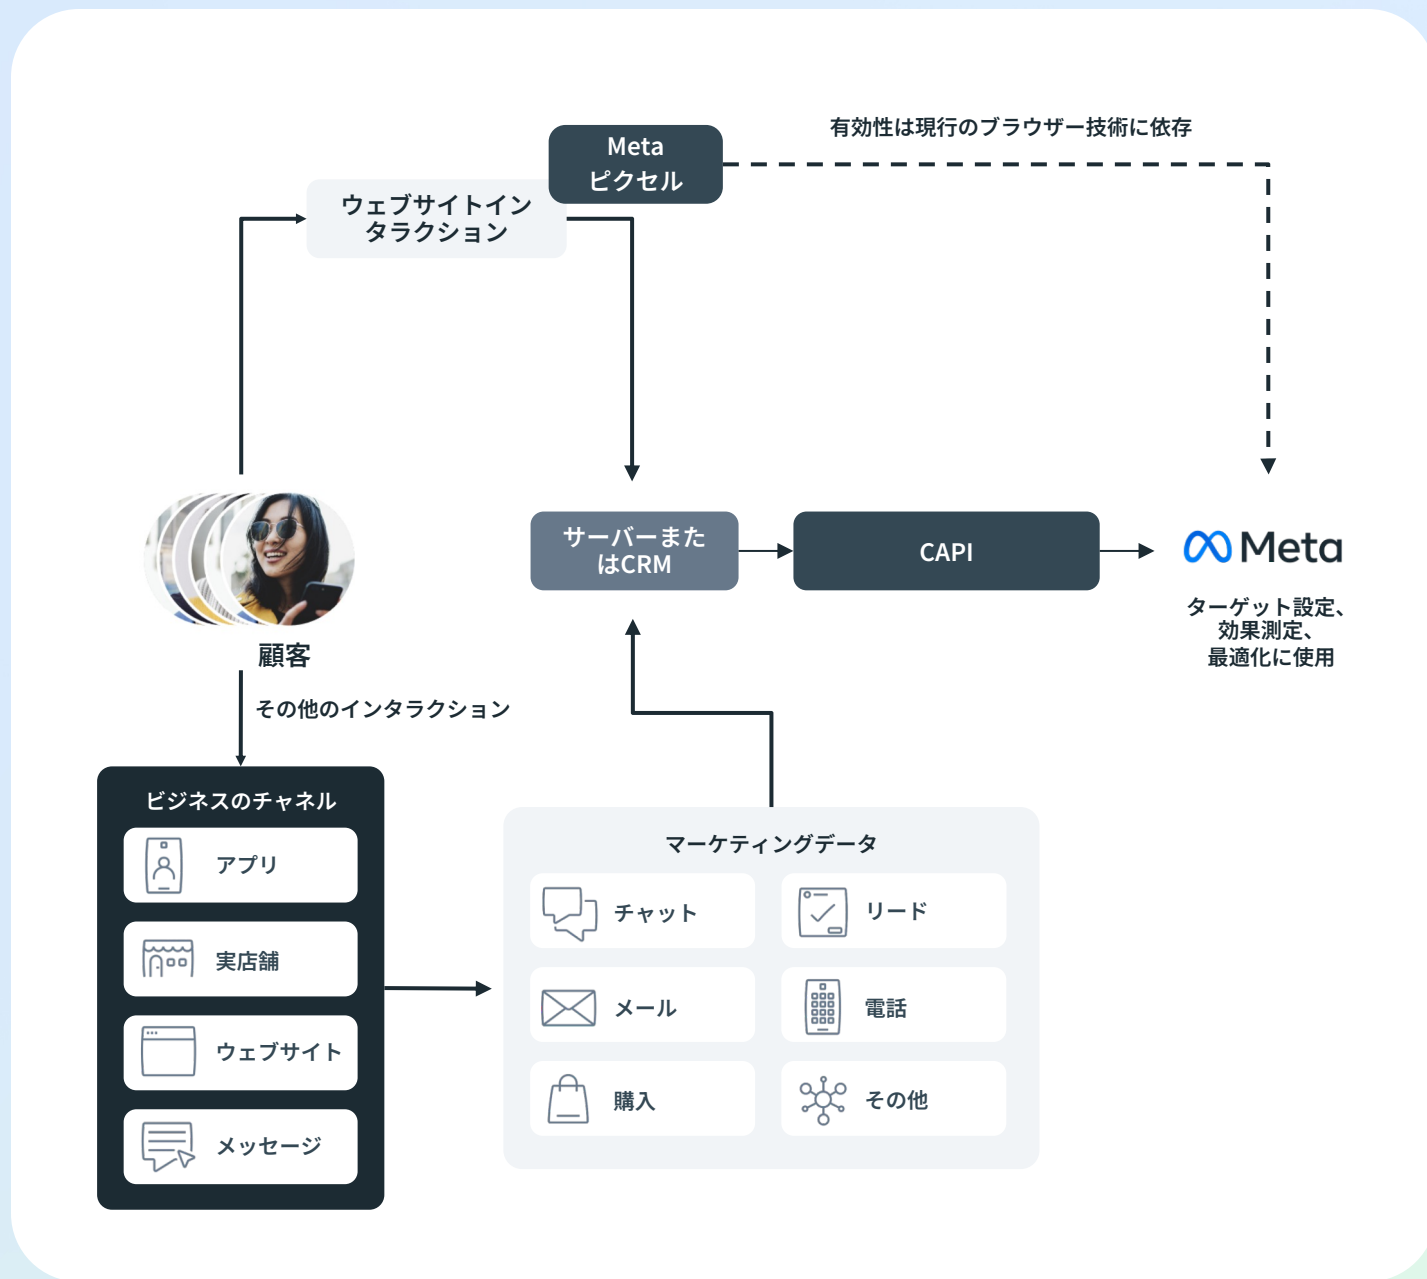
有効性は現行のブラウザー技術に依存

Meta ピクセル

ウェブサイトインタラクション

サーバーまたはCRM

CAPI

Meta

ターゲット設定、効果測定、最適化に使用

顧客

その他のインタラクション

ビジネスのチャネル

アプリ

実店舗

ウェブサイト

メッセージ

マーケティングデータ

チャット

リード

メール

電話

購入

その他